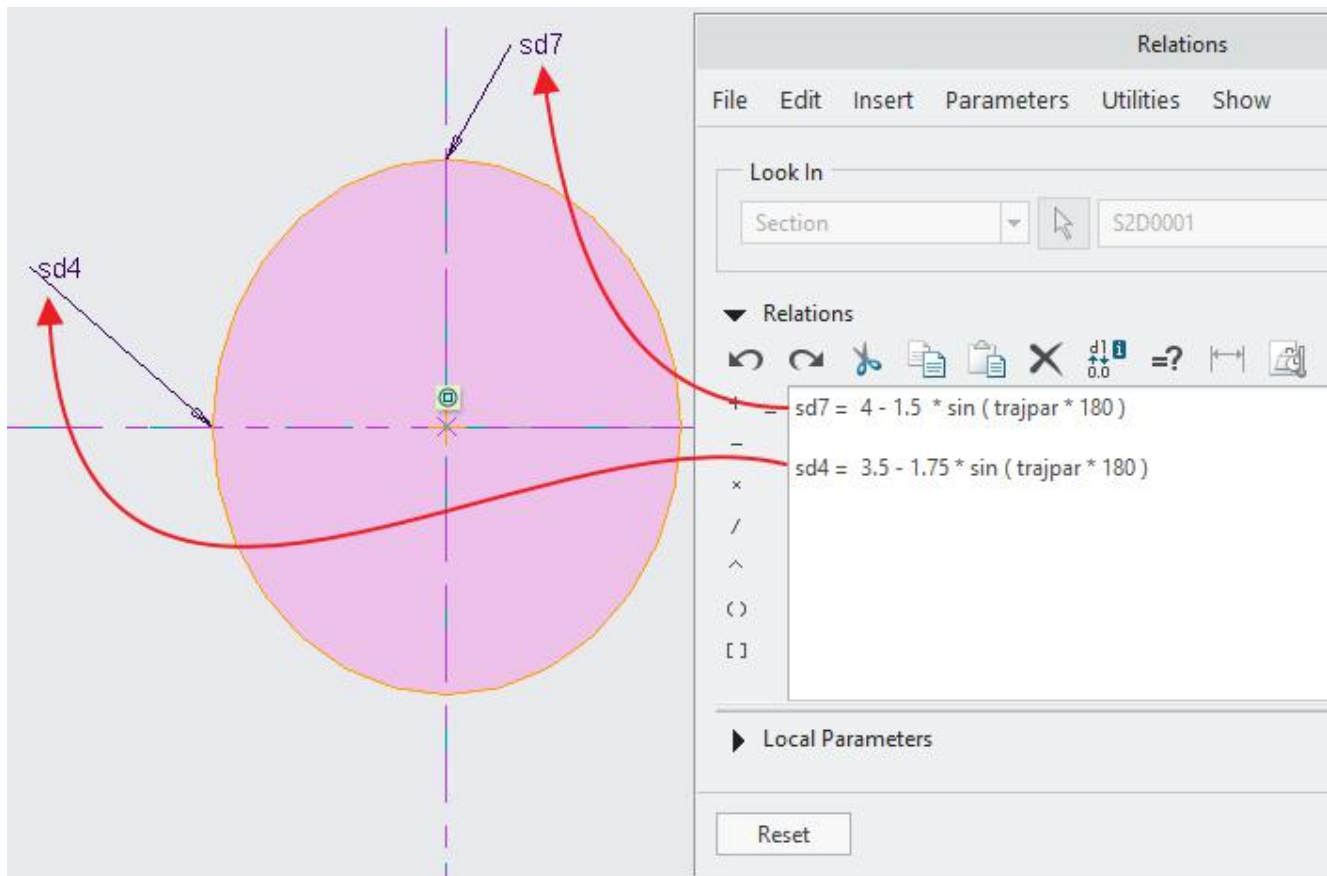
sd7

sd4

Relations

File Edit Insert Parameters Utilities Show

Look In

Section

S2D0001

Relations

d1
0.0

=?

+
=
−
×
/
^
( )
[ ]

sd7 = 4 - 1.5 * sin ( trajpar * 180 )

sd4 = 3.5 - 1.75 * sin ( trajpar * 180 )

Local Parameters

Reset